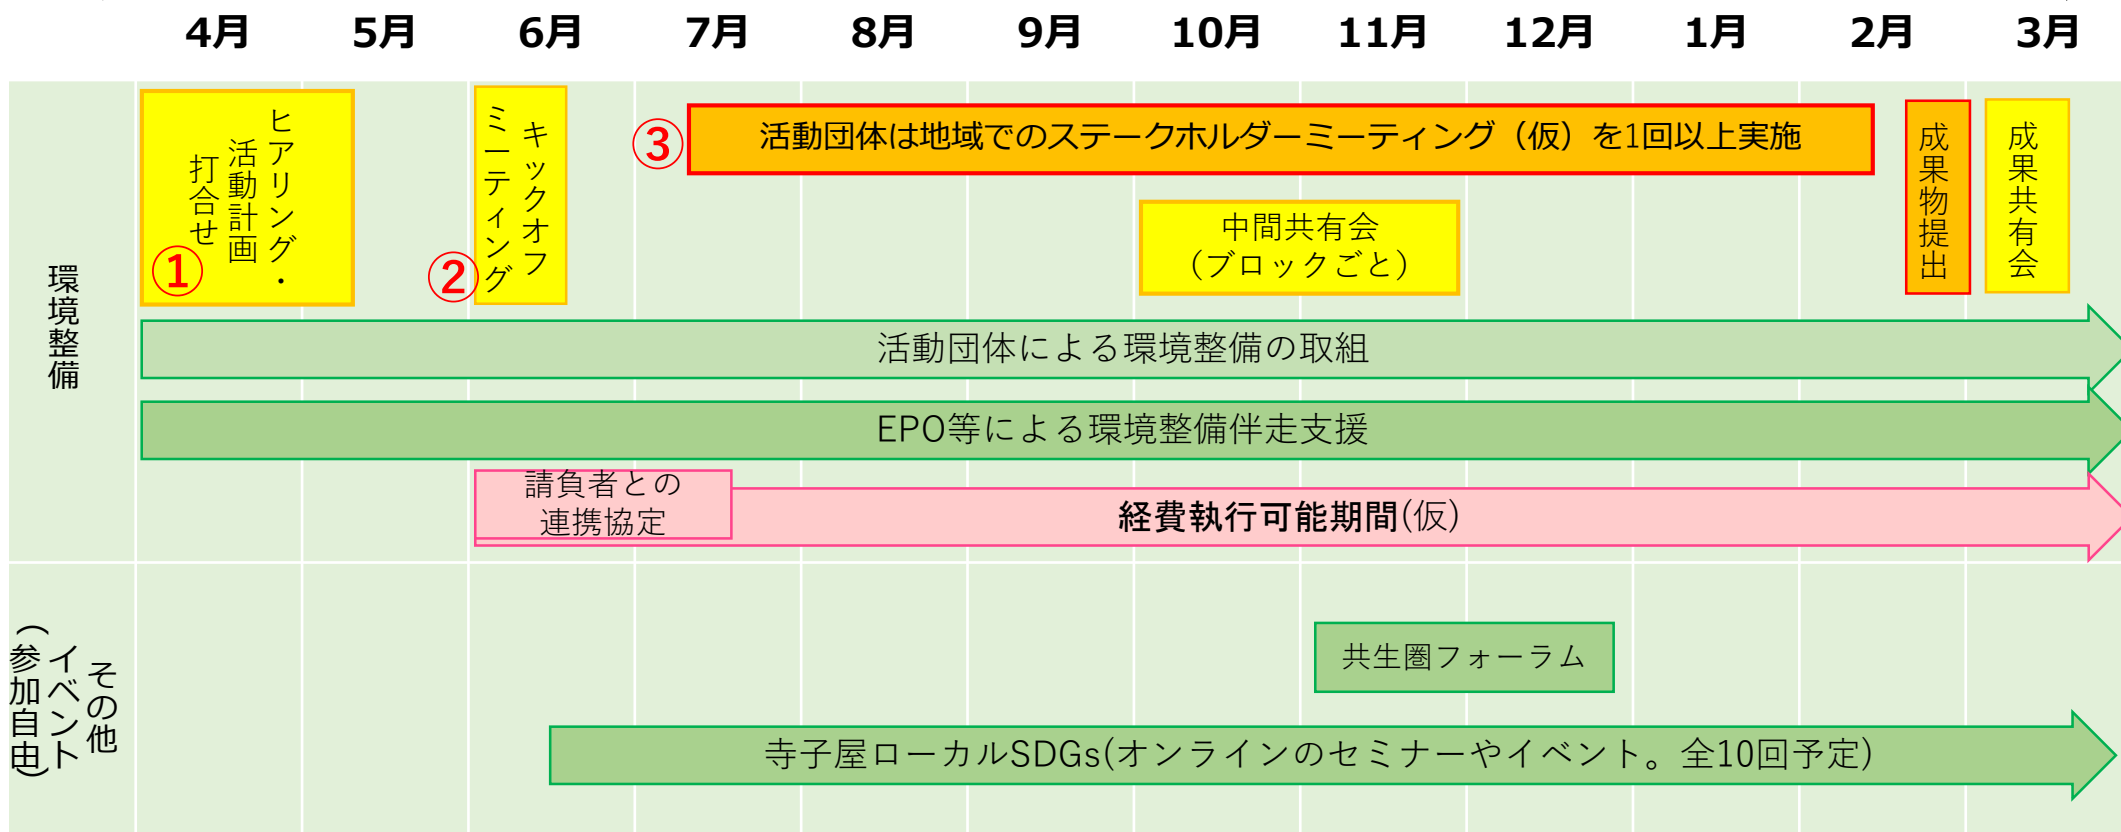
4月 5月 6月 7月 8月 9月 10月 11月 12月 1月 2月 3月

環境整備

①
ヒアリング・活動計画打合せ

②
キックオフミーティング

③
活動団体は地域でのステークホルダーミーティング（仮）を1回以上実施

成果物提出

成果共有会

中間共有会（ブロックごと）

活動団体による環境整備の取組

EPO等による環境整備伴走支援

請負者との連携協定

経費執行可能期間(仮)

その他イベント（参加自由）

共生圏フォーラム

寺子屋ローカルSDGs(オンラインのセミナーやイベント。全10回予定)